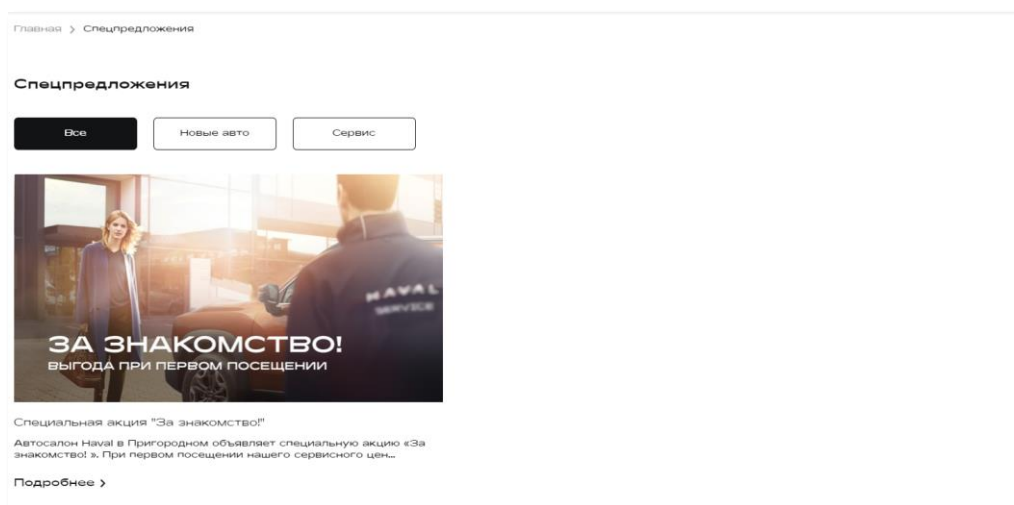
Главная > Спецпредложения

Спецпредложения

Все

Новые авто

Сервис

HAVAL SERVICE

ЗА ЗНАКОМСТВО!
ВЫГОДА ПРИ ПЕРВОМ ПОСЕЩЕНИИ

Специальная акция "За знакомство!"

Автосалон Haval в Пригородном объявляет специальную акцию «За знакомство! ». При первом посещении нашего сервисного цен...

Подробнее >>